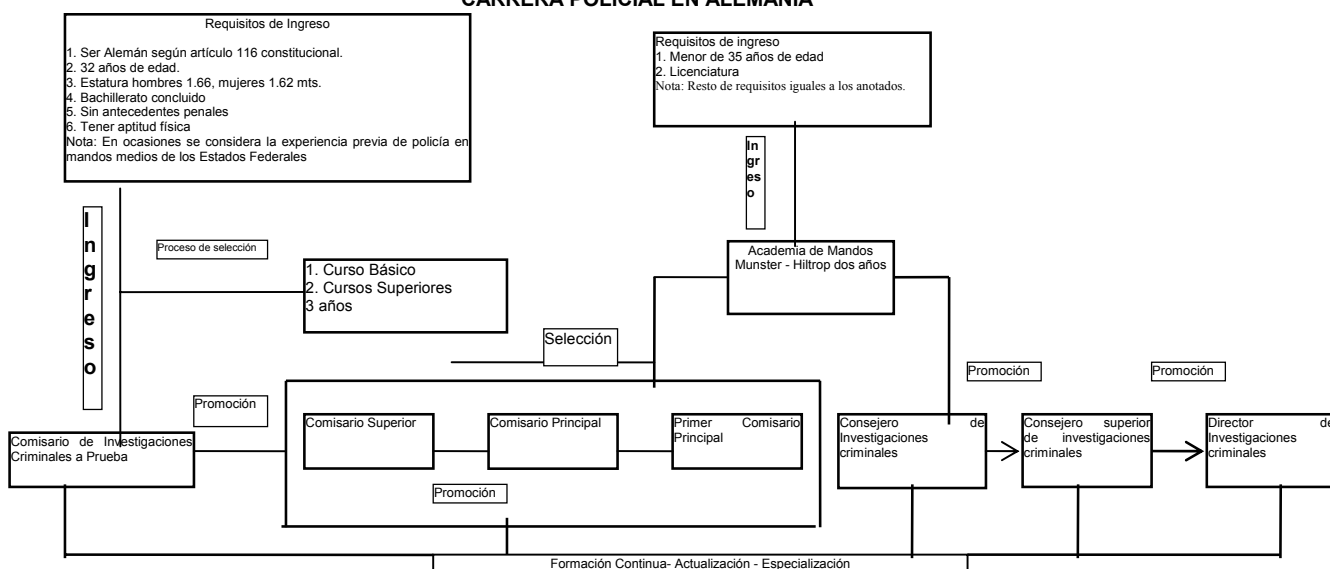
CARRERA POLICIAL EN ALEMANIA

Requisitos de Ingreso

1. Ser Alemán según artículo 116 constitucional.
2. 32 años de edad.
3. Estatura hombres 1.66, mujeres 1.62 mts.
4. Bachillerato concluido
5. Sin antecedentes penales
6. Tener aptitud física
Nota: En ocasiones se considera la experiencia previa de policía en mandos medios de los Estados Federales

Requisitos de ingreso
1. Menor de 35 años de edad
2. Licenciatura
Nota: Resto de requisitos iguales a los anotados.

Ingreso

Ingreso

Proceso de selección

1. Curso Básico
2. Cursos Superiores
3 años

Academia de Mandos Munster - Hiltrop dos años

Selección

Promoción

Promoción

Promoción

Comisario de Investigaciones Criminales a Prueba

Comisario Superior

Comisario Principal

Primer Comisario Principal

Promoción

Consejero de Investigaciones criminales

Consejero superior de investigaciones criminales

Director de Investigaciones criminales

Formación Continua- Actualización - Especialización